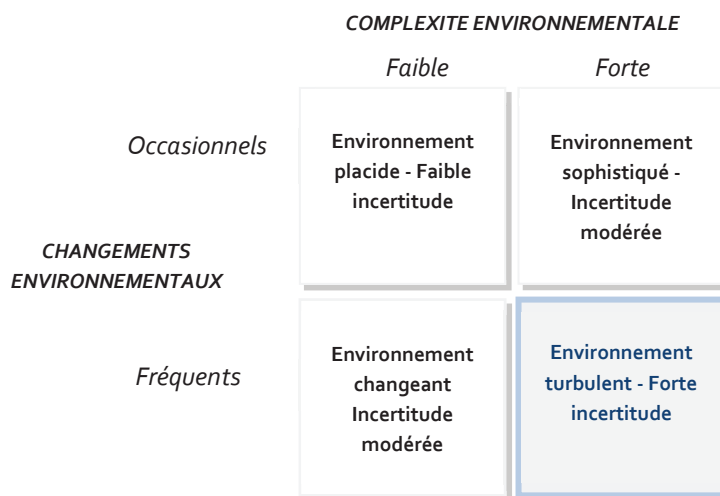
COMPLEXITE ENVIRONNEMENTALE

| | Faible | Forte |
|---|---|---|
| Occasionnels | Environnement placide - Faible incertitude | Environnement sophistiqué - Incertitude modérée |
| Fréquents | Environnement changeant Incertitude modérée | Environnement turbulent - Forte incertitude |

CHANGEMENTS ENVIRONNEMENTAUX